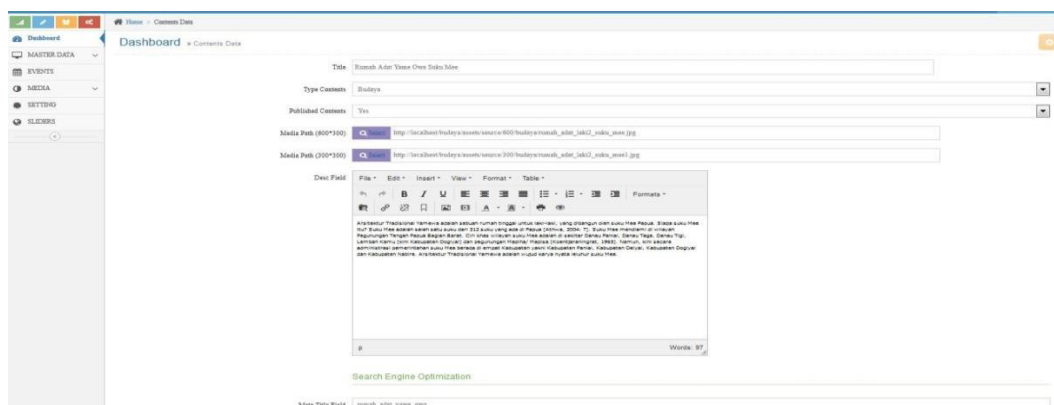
Home > Contents Data

Dashboard

MASTER DATA

EVENTS

MEDIA

SETTING

SLIDERS

Dashboard » Contents Data

Title Rumah Adat Yame Owa Suku Mee

Type Contents Budaya

Published Contents Yes

Media Path (800*300) Select http://localhost/budaya/assets/source/800/budaya/rumah_adat_laki2_suku_mee.jpg

Media Path (300*300) Select http://localhost/budaya/assets/source/300/budaya/rumah_adat_laki2_suku_mee1.jpg

Desc Field File Edit Insert View Format Table

Formats

Arsitektur Tradisional Yamewa adalah sebuah rumah tinggal untuk laki-laki, yang dibangun oleh suku Mee Papua. Siapa suku Mee itu? Suku Mee adalah salah satu suku dari 312 suku yang ada di Papua (Atniwa, 2004: 7). Suku Mee mendiami di wilayah Pegunungan Tengah Papua Bagian Barat. Ciri khas wilayah suku Mee adalah di sekitar Danau Paniai, Danau Tage, Danau Tigi, Lembah Kamu (kini Kabupaten Dogiyai) dan pegunungan Mapiha/ Mapisa (Koentjaraningrat, 1993). Namun, kini secara administrasi pemerintahan suku Mee berada di empat Kabupaten yakni Kabupaten Paniai, Kabupaten Deiyai, Kabupaten Dogiyai dan Kabupaten Nabire. Arsitektur Tradisional Yamewa adalah wujud karya nyata leluhur suku Mee.

p Words: 97

Search Engine Optimization

Meta Title Field rumah_adat_yame_owa